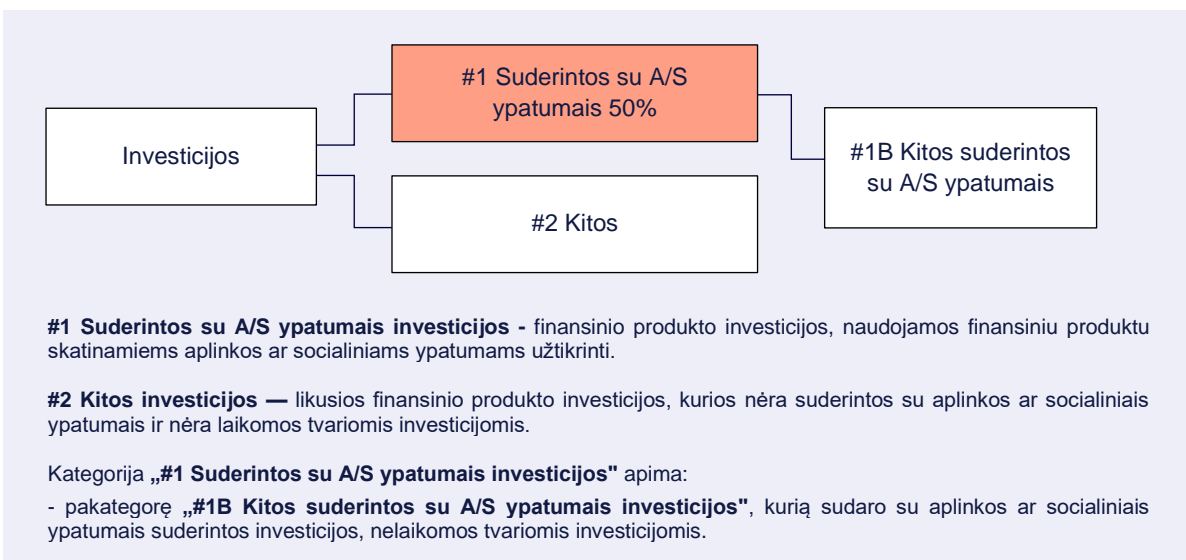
Investicijos

#1 Suderintos su A/S ypatumais 50%

#2 Kitos

#1B Kitos suderintos su A/S ypatumais

**#1 Suderintos su A/S ypatumais investicijos -** finansinio produkto investicijos, naudojamos finansiniu produktu skatinamiems aplinkos ar socialiniams ypatumams užtikrinti.

**#2 Kitos investicijos —** likusios finansinio produkto investicijos, kurios nėra suderintos su aplinkos ar socialiniais ypatumais ir nėra laikomos tvariomis investicijomis.

Kategorija **„#1 Suderintos su A/S ypatumais investicijos"** apima:

- pakategorę **„#1B Kitos suderintos su A/S ypatumais investicijos"**, kurią sudaro su aplinkos ar socialiniais ypatumais suderintos investicijos, nelaikomos tvariomis investicijomis.